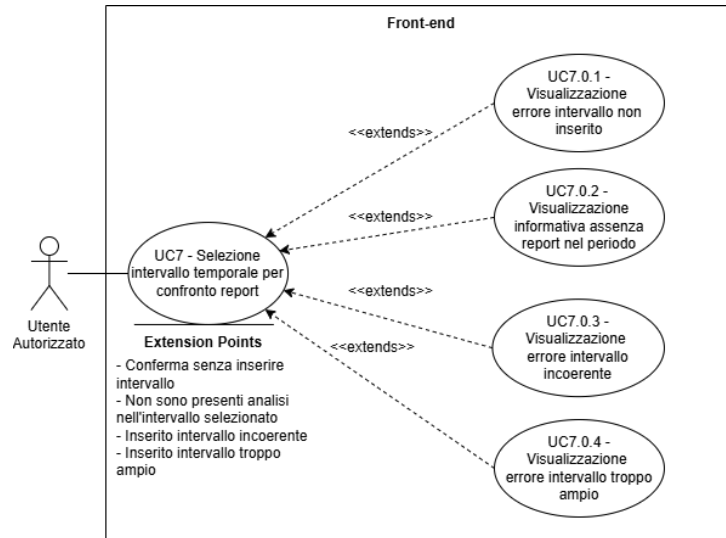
Front-end

UC7.0.1 - Visualizzazione errore intervallo non inserito

<<extends>>

UC7.0.2 - Visualizzazione informativa assenza report nel periodo

<<extends>>

UC7 - Selezione intervallo temporale per confronto report

<<extends>>

UC7.0.3 - Visualizzazione errore intervallo incoerente

<<extends>>

Utente Autorizzato

Extension Points
- Conferma senza inserire intervallo
- Non sono presenti analisi nell'intervallo selezionato
- Inserito intervallo incoerente
- Inserito intervallo troppo ampio

UC7.0.4 - Visualizzazione errore intervallo troppo ampio